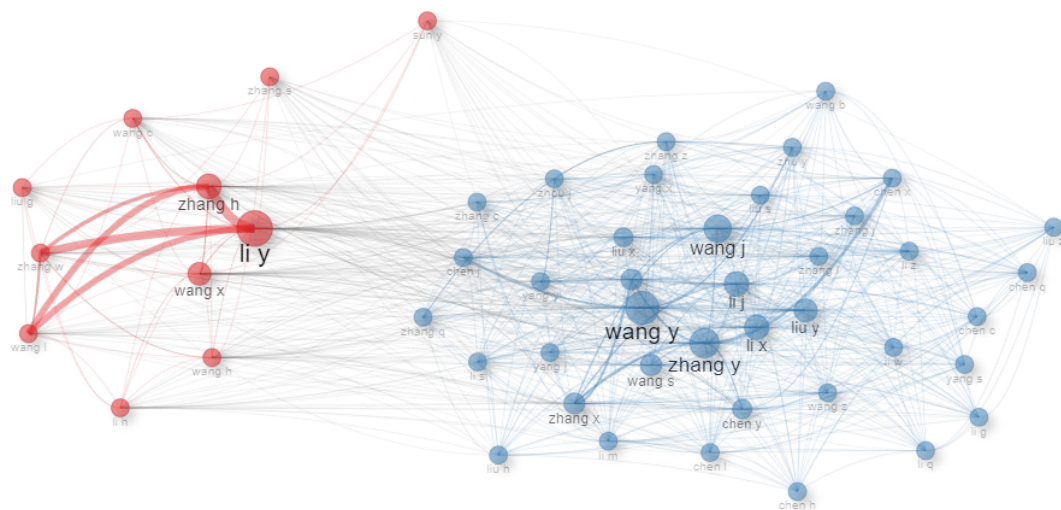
sun y
zhang s
wang c
liu g
zhang h
li y
zhang w
wang x
wang l
wang h
li h
wang b
zhang z
zhu y
yang c
zhou j
li s
chen x
zhang c
zhang y
liu x
wang j
chen l
li z
liu z
zhang j
yang y
chen q
li j
zhang q
wang y
liu y
chen c
li x
zhang y
li w
li s
yang j
wang s
yang s
wang z
zhang x
chen y
li g
liu h
li m
chen l
li q
chen h